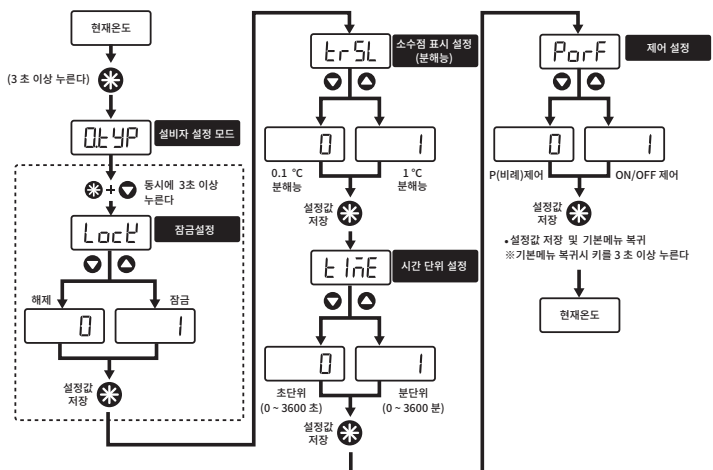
현재온도

(3 초 이상 누른다)

0.tYP

설비자 설정 모드

동시에 3초 이상 누른다

LocK

잠금설정

해제

잠금

0

1

설정값 저장

trSL

소수점 표시 설정 (분해능)

0

1

0.1 °C 분해능

1 °C 분해능

설정값 저장

tInE

시간 단위 설정

0

1

초단위 (0 ~ 3600 초)

분단위 (0 ~ 3600 분)

설정값 저장

PorF

제어 설정

0

1

P(비례)제어

ON/OFF 제어

설정값 저장

•설정값 저장 및 기본메뉴 복귀
※기본메뉴 복귀시 키를 3 초 이상 누른다

현재온도